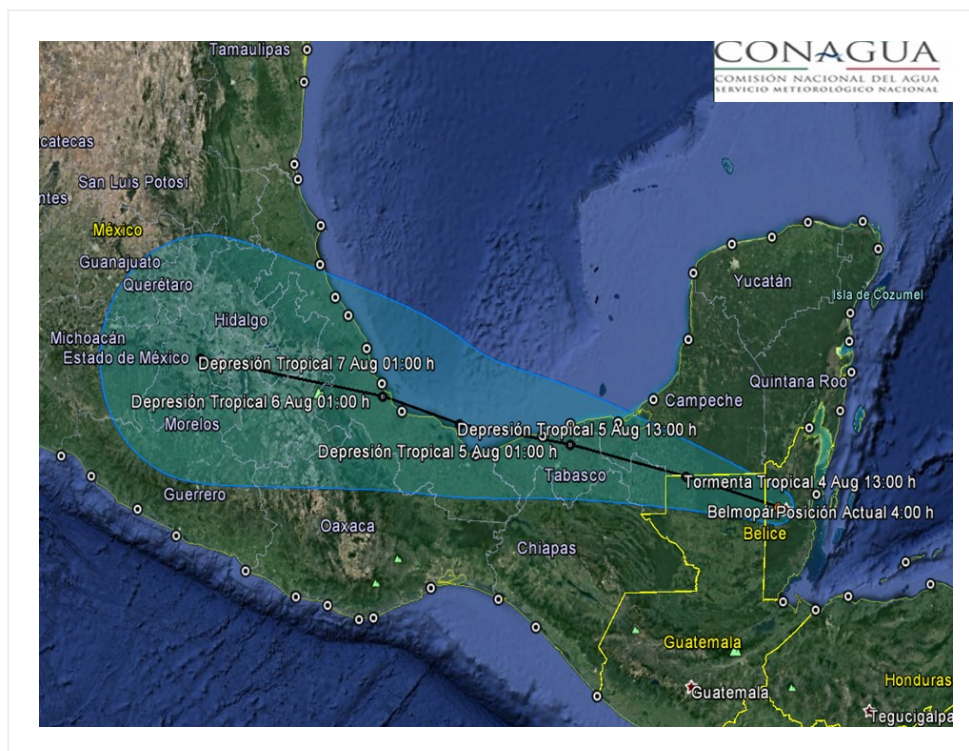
CONAGUA
COMISIÓN NACIONAL DEL AGUA
SERVICIO METEOROLÓGICO NACIONAL

Tamaulipas
acatecas
San Luis Potosí
ntes
México
Guanajuato
Querétaro
Hidalgo
Michoacán
Estado de México
Depresión Tropical 7 Aug 01:00 h
Depresión Tropical 6 Aug 01:00 h
Morelos
Depresión Tropical 5 Aug 13:00 h
Depresión Tropical 5 Aug 01:00 h
Guerrero
Oaxaca
Chiapas
Tabasco
Campeche
Yucatán
Isla de Cozumel
Quintana Roo
Tormenta Tropical 4 Aug 13:00 h
Belmopan Posición Actual 4:00 h
Belice
Guatemala
Guatemala
Honduras
Tegucigalpa